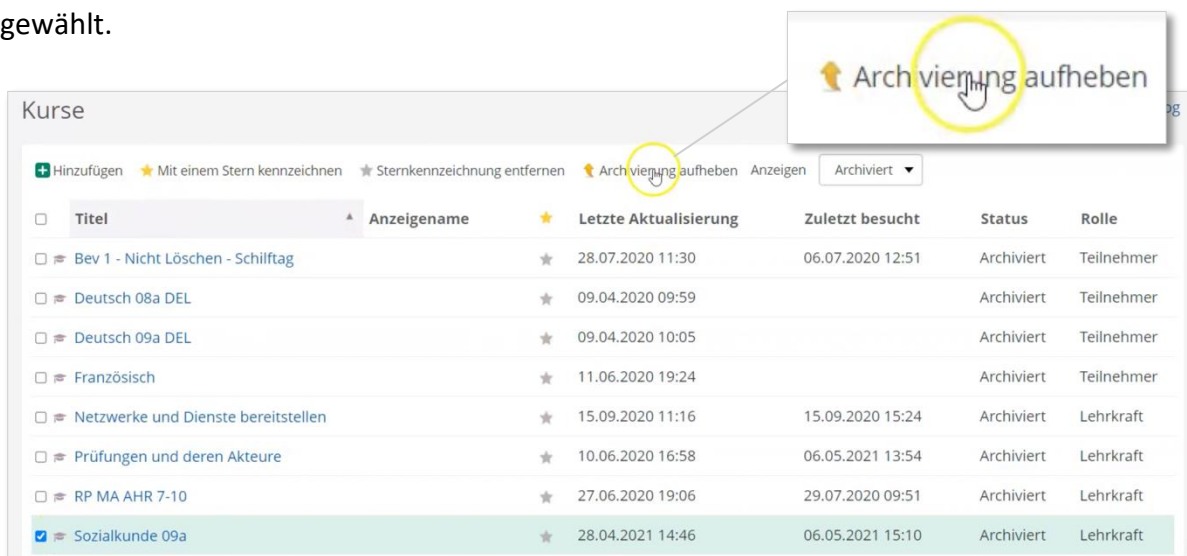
gewählt.

Arch vierung aufheben

Kurse

Hinzufügen Mit einem Stern kennzeichnen Sternkennzeichnung entfernen Arch vierung aufheben Anzeigen Archiviert

| Titel | Anzeigename | | Letzte Aktualisierung | Zuletzt besucht | Status | Rolle |
|---|---|---|---|---|---|---|
| Bev 1 - Nicht Löschen - Schilftag | | | 28.07.2020 11:30 | 06.07.2020 12:51 | Archiviert | Teilnehmer |
| Deutsch 08a DEL | | | 09.04.2020 09:59 | | Archiviert | Teilnehmer |
| Deutsch 09a DEL | | | 09.04.2020 10:05 | | Archiviert | Teilnehmer |
| Französisch | | | 11.06.2020 19:24 | | Archiviert | Teilnehmer |
| Netzwerke und Dienste bereitstellen | | | 15.09.2020 11:16 | 15.09.2020 15:24 | Archiviert | Lehrkraft |
| Prüfungen und deren Akteure | | | 10.06.2020 16:58 | 06.05.2021 13:54 | Archiviert | Lehrkraft |
| RP MA AHR 7-10 | | | 27.06.2020 19:06 | 29.07.2020 09:51 | Archiviert | Lehrkraft |
| Sozialkunde 09a | | | 28.04.2021 14:46 | 06.05.2021 15:10 | Archiviert | Lehrkraft |